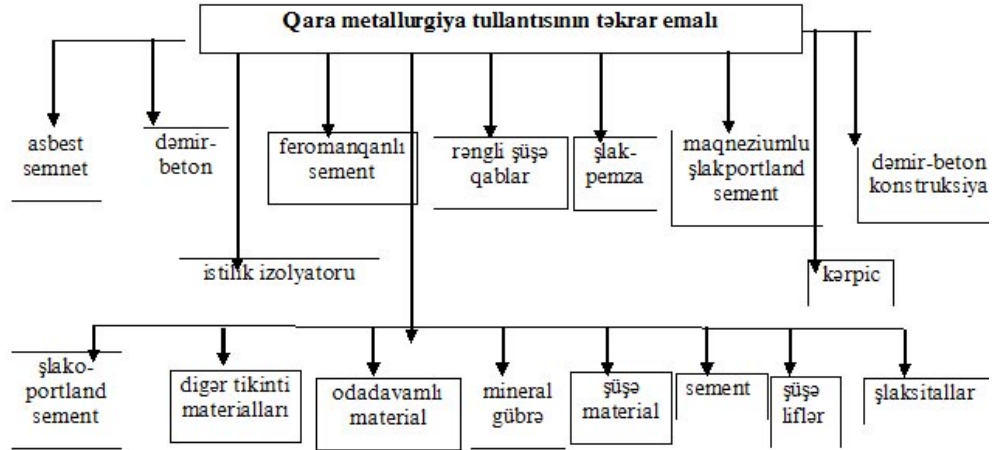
Qara metallurgiya tullantısının təkrar emalı

asbest semnet

dəmir-beton

feromanqanlı sement

rəngli şüşə qablar

şlak-pemza

maqneziumlu şlakportland sement

dəmir-beton konstruksiya

istilik izolyatoru

kərpic

şlako-portland sement

digər tikinti materialları

odadavamlı material

mineral gübrə

şüşə material

sement

şüşə liflər

şlaksitallar